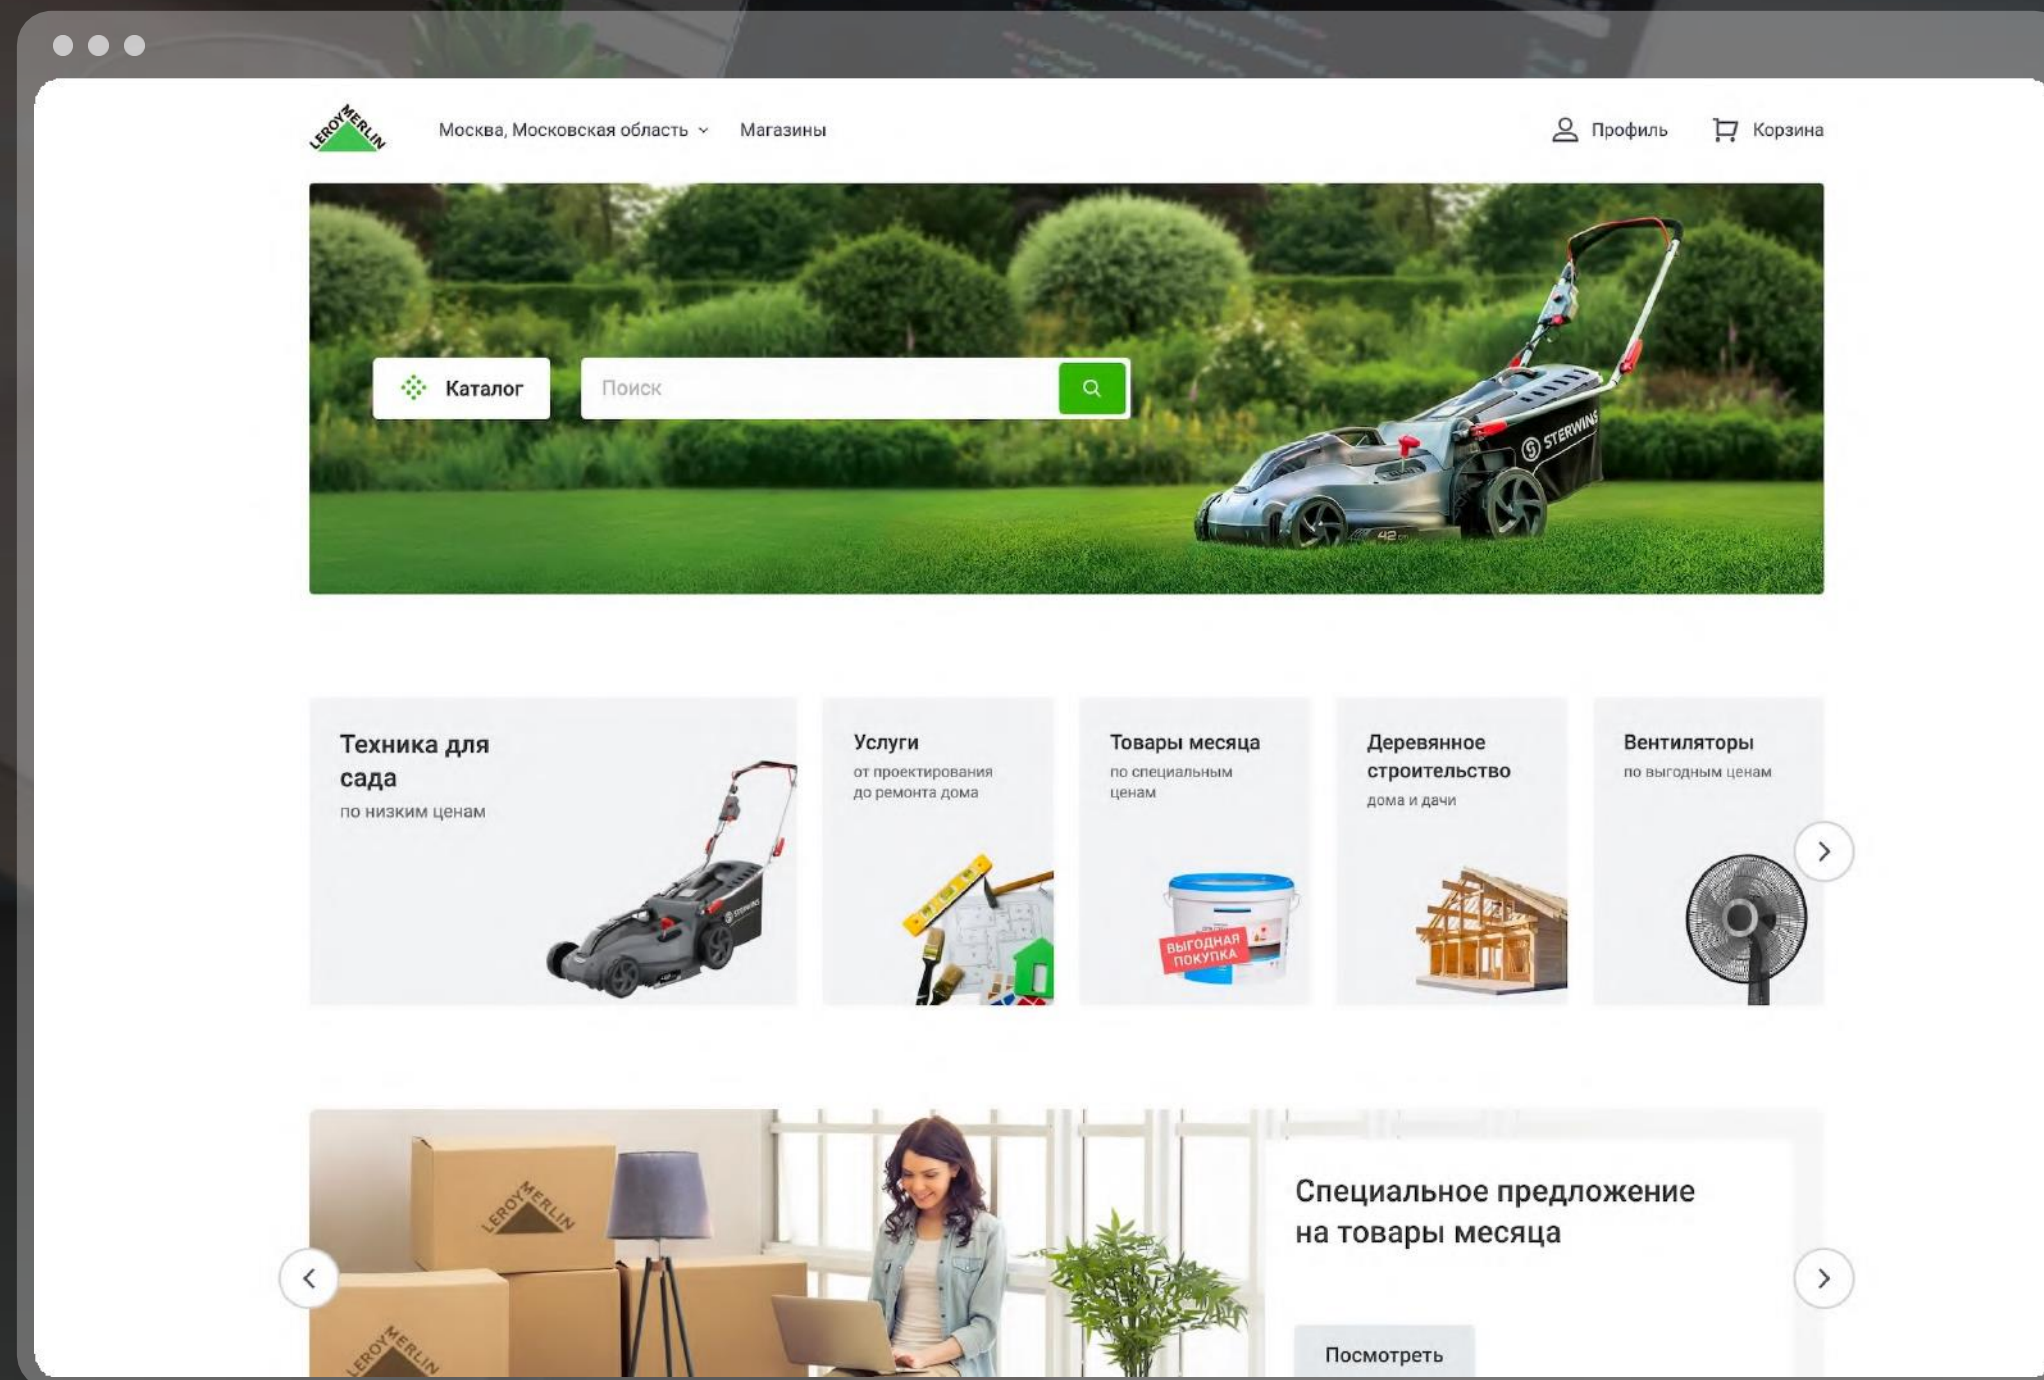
LEROY MERLIN

Москва, Московская область

Магазины

Профиль

Корзина

Каталог

Поиск

STERWINS

Техника для сада

по низким ценам

Услуги

от проектирования до ремонта дома

Товары месяца

по специальным ценам

ВЫГОДНАЯ ПОКУПКА

Деревянное строительство

дома и дачи

Вентиляторы

по выгодным ценам

LEROY MERLIN

LEROY MERLIN

Специальное предложение на товары месяца

Посмотреть